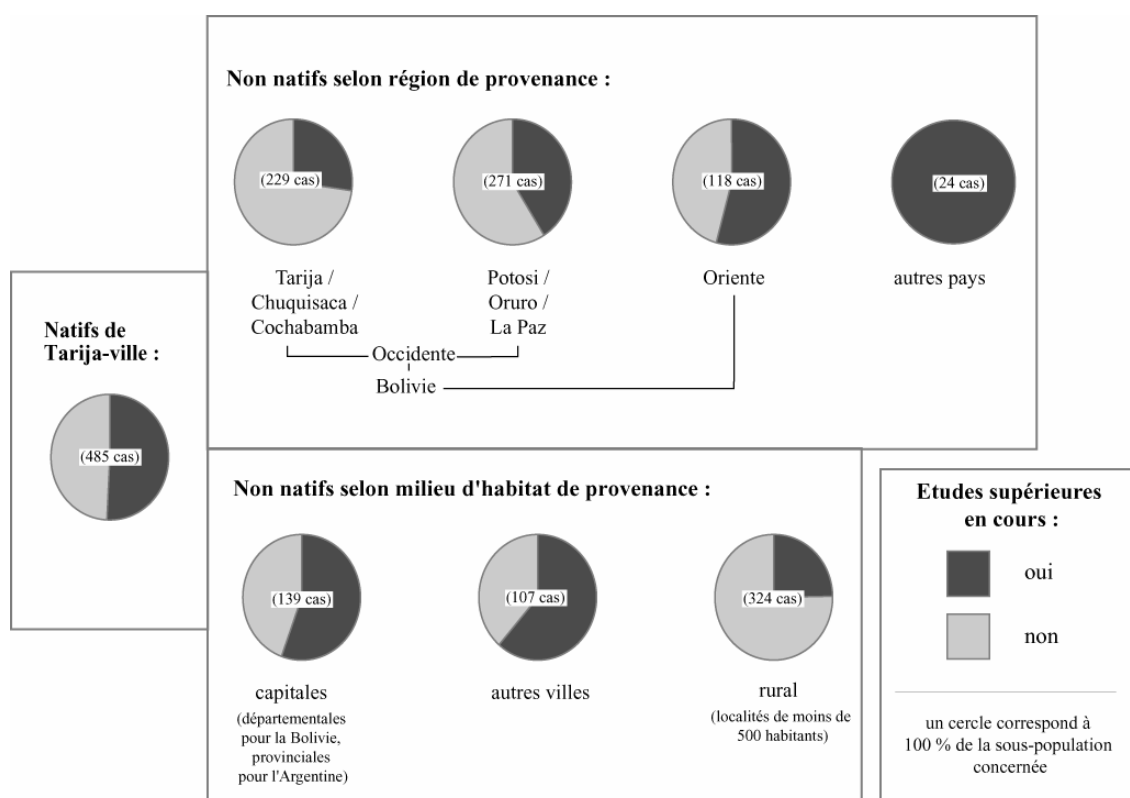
Non natifs selon région de provenance :

(229 cas)
Tarija / Chuquisaca / Cochabamba

(271 cas)
Potosi / Oruro / La Paz

(118 cas)
Oriente

(24 cas)
autres pays

Occidente
Bolivie

Natifs de Tarija-ville :

(485 cas)

Non natifs selon milieu d'habitat de provenance :

(139 cas)
capitales
(départementales pour la Bolivie, provinciales pour l'Argentine)

(107 cas)
autres villes

(324 cas)
rural
(localités de moins de 500 habitants)

Etudes supérieures en cours :

oui

non

un cercle correspond à 100 % de la sous-population concernée